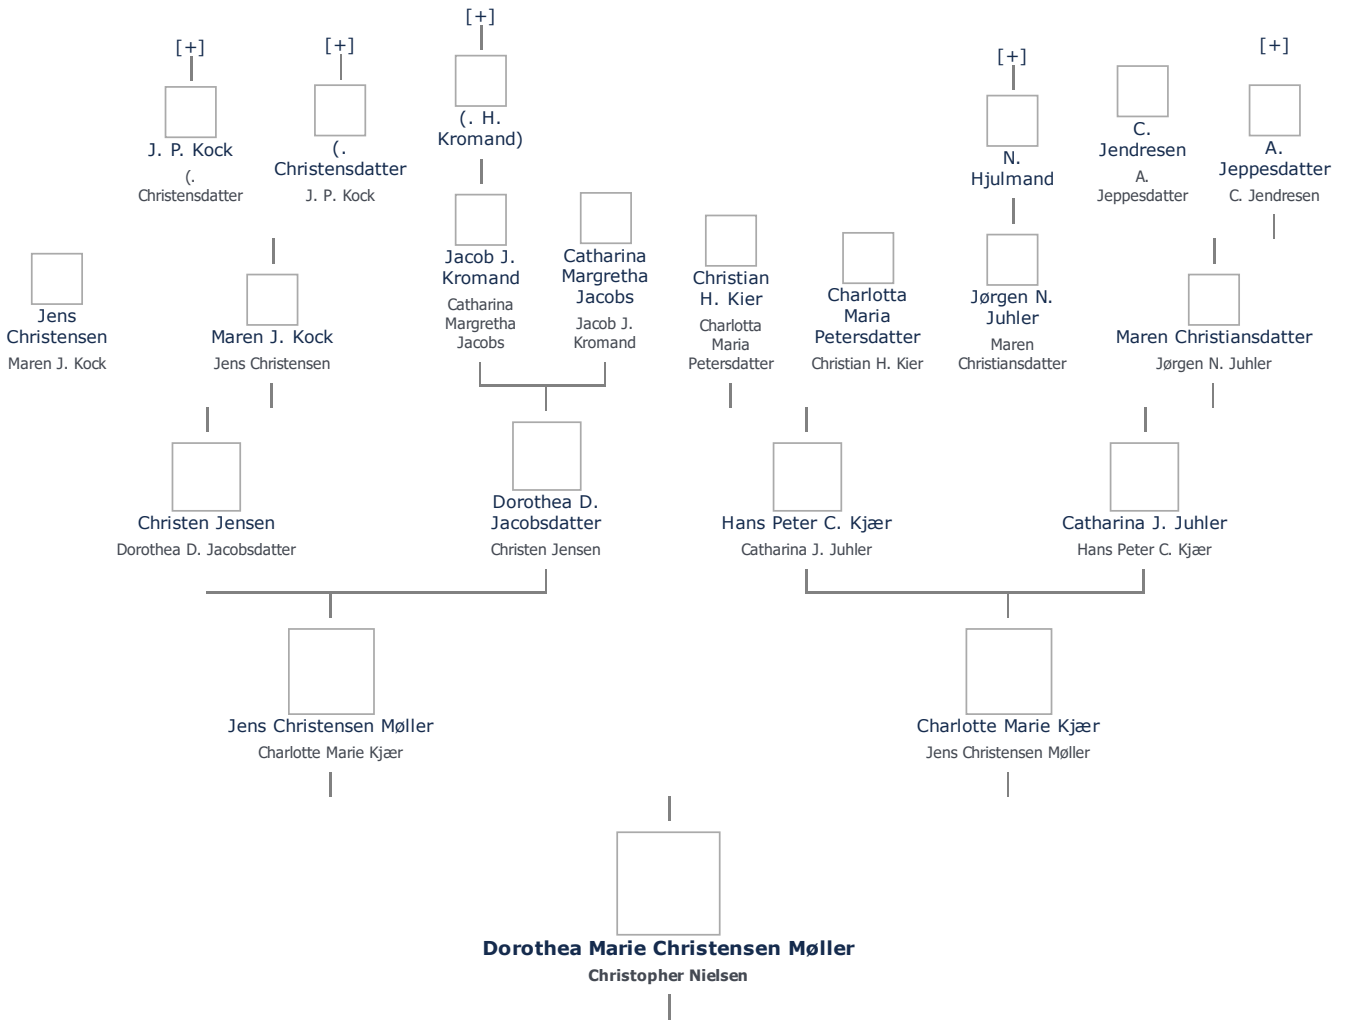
[+]
J. P. Kock
(. Christensdatter

[+]
(. Christensdatter
J. P. Kock

[+]
(. H. Kromand)

[+]
N. Hjulmand

C. Jendresen
A. Jeppesdatter

[+]
A. Jeppesdatter
C. Jendresen

Jens Christensen
Maren J. Kock

Maren J. Kock
Jens Christensen

Jacob J. Kromand
Catharina Margretha Jacobs

Catharina Margretha Jacobs
Jacob J. Kromand

Christian H. Kier
Charlotta Maria Petersdatter

Charlotta Maria Petersdatter
Christian H. Kier

Jørgen N. Juhler
Maren Christiansdatter

Maren Christiansdatter
Jørgen N. Juhler

Christen Jensen
Dorothea D. Jacobsdatter

Dorothea D. Jacobsdatter
Christen Jensen

Hans Peter C. Kjær
Catharina J. Juhler

Catharina J. Juhler
Hans Peter C. Kjær

Jens Christensen Møller
Charlotte Marie Kjær

Charlotte Marie Kjær
Jens Christensen Møller

**Dorothea Marie Christensen Møller**
**Christopher Nielsen**